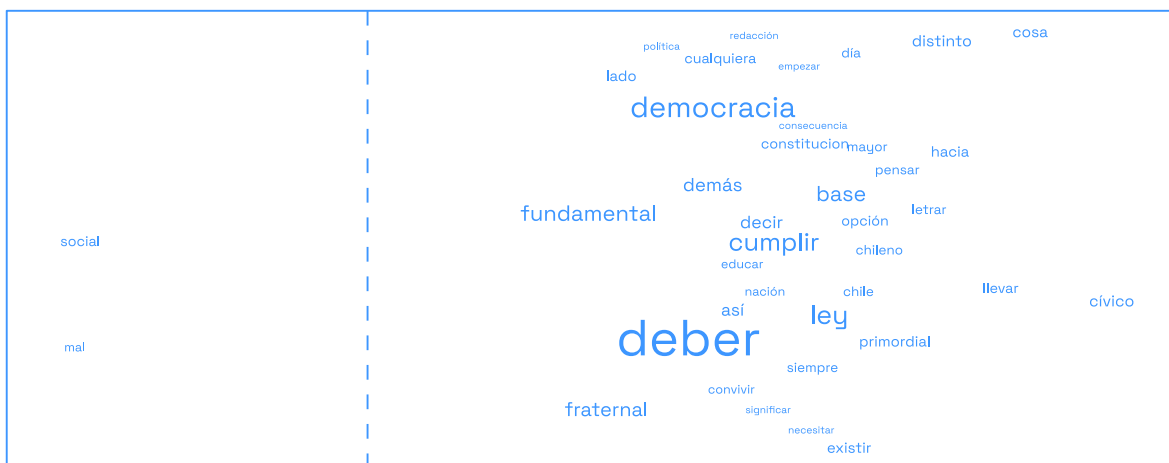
política
redacción
cualquiera
empezar
día
distinto
cosa
lado
democracia
consecuencia
constitucion
mayor
hacia
pensar
demás
base
fundamental
decir
opción
letrar
social
cumplir
chileno
educar
nación
chile
llevar
cívico
así
ley
deber
primordial
mal
siempre
convivir
fraternal
significar
necesitar
existir